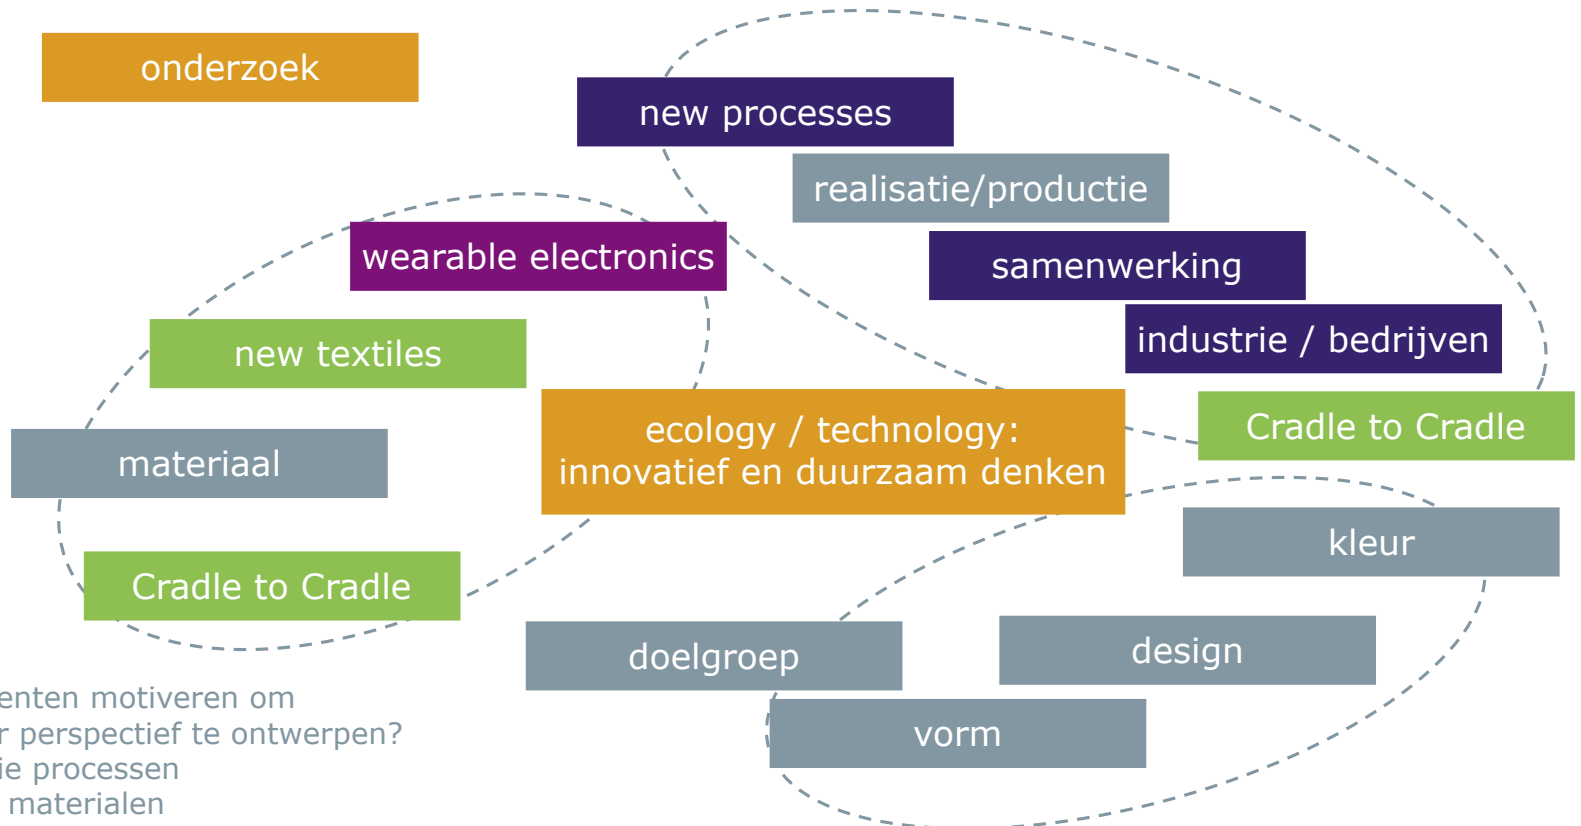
onderzoek

new processes

realisatie/productie

samenwerking

industrie / bedrijven

wearable electronics

new textiles

materiaal

ecology / technology: innovatief en duurzaam denken

Cradle to Cradle

Cradle to Cradle

kleur

doelgroep

design

vorm

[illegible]enten motiveren om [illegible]r perspectief te ontwerpen? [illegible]ie processen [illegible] materialen